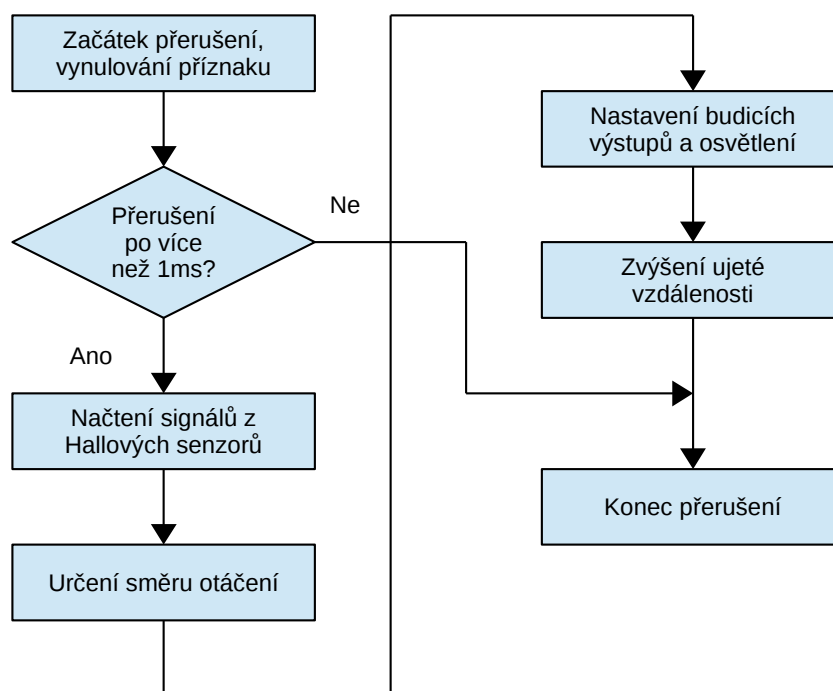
Začátek přerušení, vynulování příznaku

Přerušení po více než 1ms?

Ne

Ano

Načtení signálů z Hallových senzorů

Určení směru otáčení

Nastavení budicích výstupů a osvětlení

Zvýšení ujeté vzdálenosti

Konec přerušení